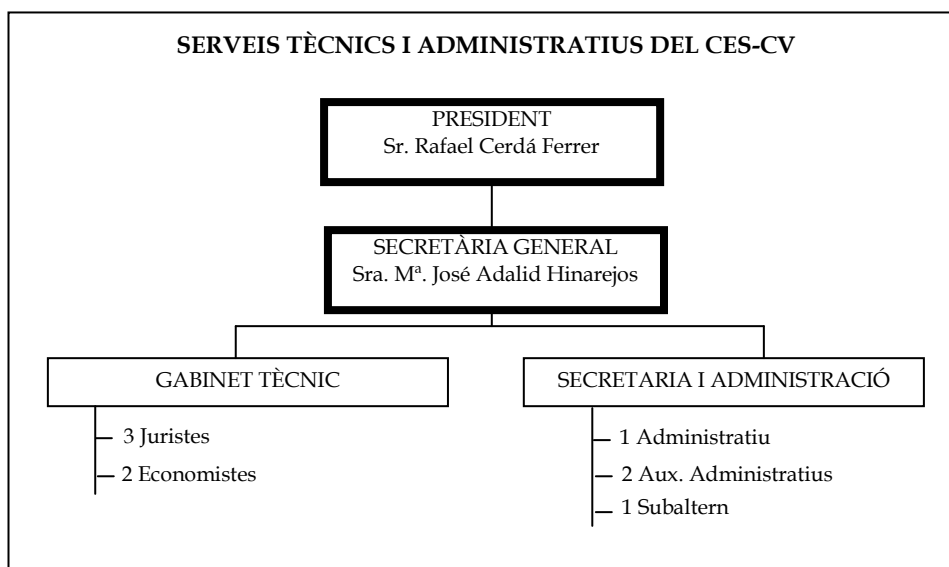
SERVEIS TÈCNICS I ADMINISTRATIUS DEL CES-CV

PRESIDENT
Sr. Rafael Cerdá Ferrer

SECRETÀRIA GENERAL
Sra. Mª. José Adalid Hinarejos

GABINET TÈCNIC

3 Juristes
2 Economistes

SECRETARIA I ADMINISTRACIÓ

1 Administratiu
2 Aux. Administratius
1 Subaltern